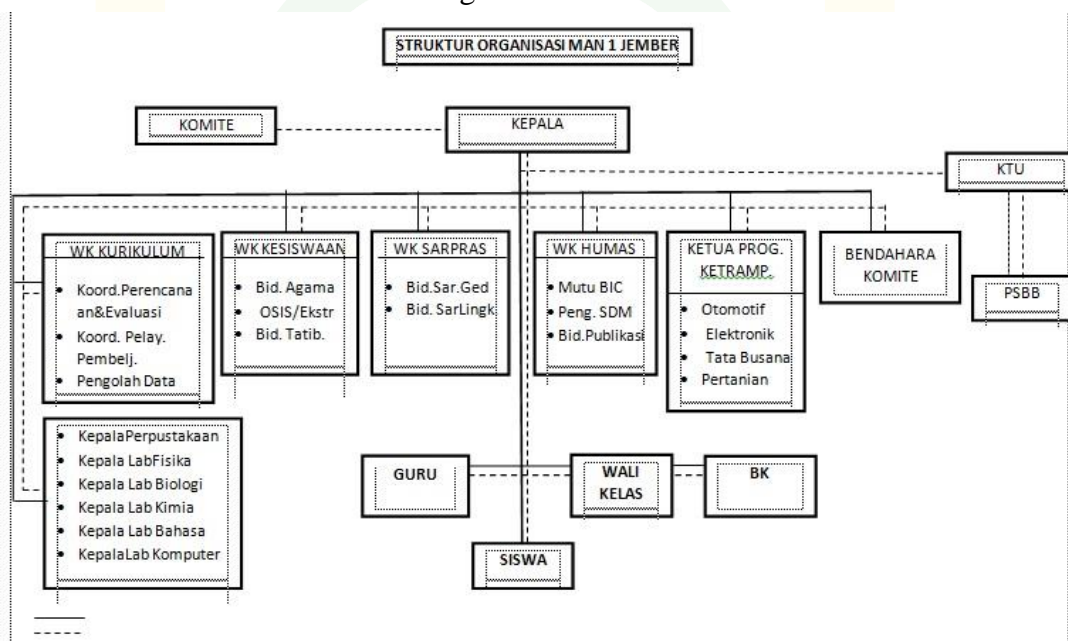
STRUKTUR ORGANISASI MAN 1 JEMBER

KOMITE

KEPALA

KTU

WK KURIKULUM
- Koord.Perencanaan&Evaluasi
- Koord. Pelay. Pembelj.
- Pengolah Data

WK KESISWAAN
- Bid. Agama
- OSIS/Ekstr
- Bid. Tatib.

WK SARPRAS
- Bid.Sar.Ged
- Bid. SarLingk

WK HUMAS
- Mutu BIC
- Peng. SDM
- Bid.Publikasi

KETUA PROG. KETRAMP.
- Otomotif
- Elektronik
- Tata Busana
- Pertanian

BENDAHARA KOMITE

PSBB

- KepalaPerpustakaan
- Kepala LabFisika
- Kepala Lab Biologi
- Kepala Lab Kimia
- Kepala Lab Bahasa
- KepalaLab Komputer

GURU

WALI KELAS

BK

SISWA